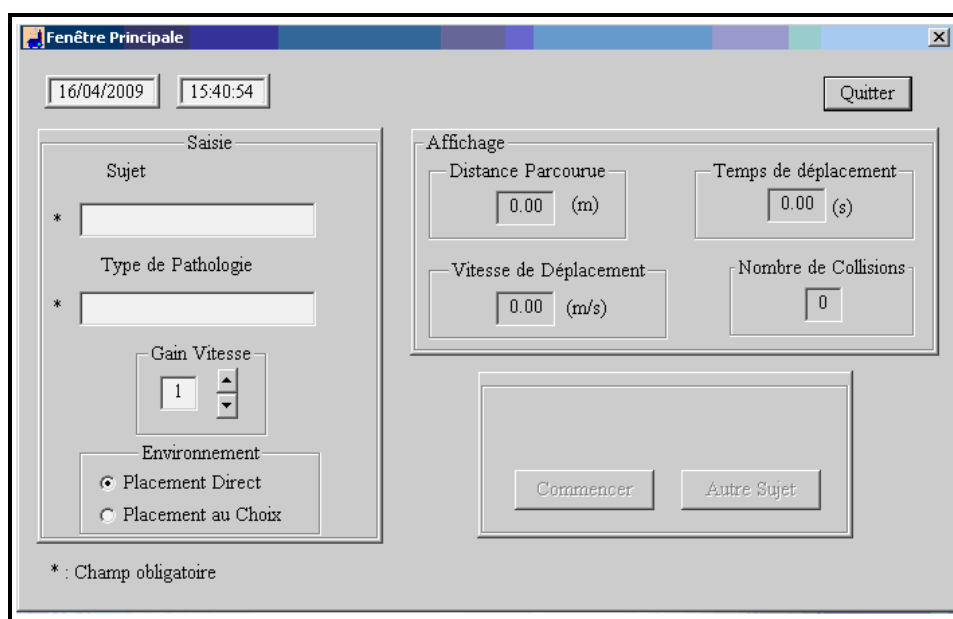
Fenêtre Principale

16/04/2009 15:40:54

Quitter

Saisie

Sujet

*

Type de Pathologie

*

Gain Vitesse

1

Environnement

Placement Direct

Placement au Choix

Affichage

Distance Parcourue

0.00 (m)

Temps de déplacement

0.00 (s)

Vitesse de Déplacement

0.00 (m/s)

Nombre de Collisions

0

Commencer

Autre Sujet

* : Champ obligatoire